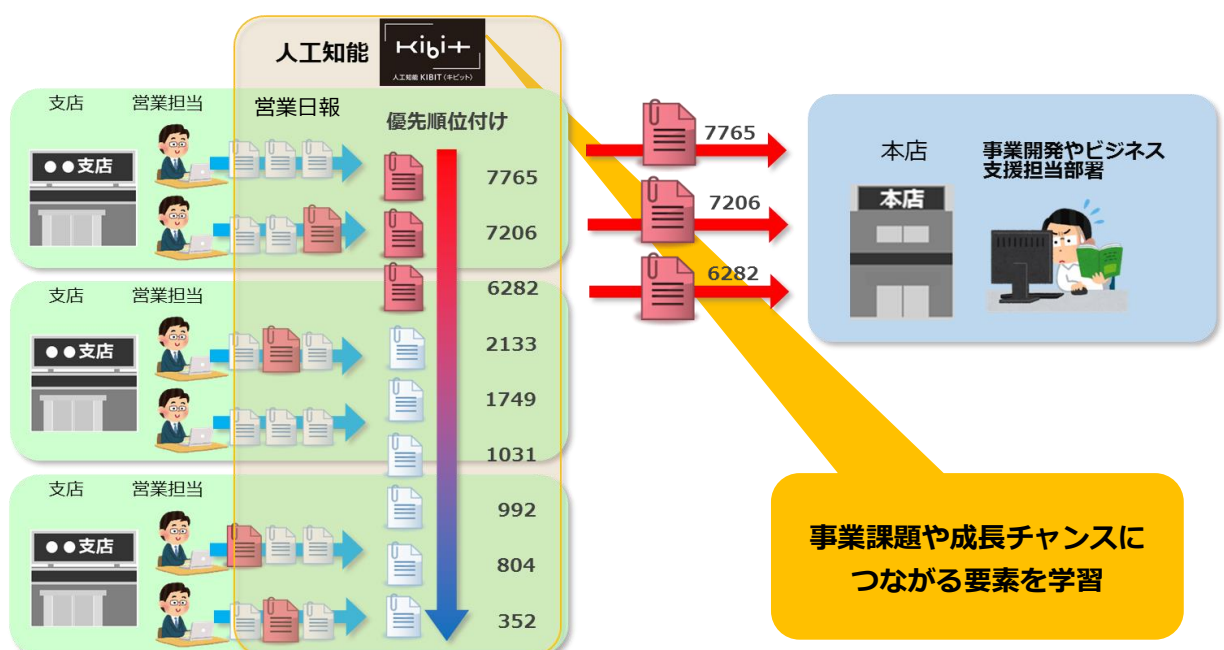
人工知能 KIBIT
人工知能 KIBIT（キビット）

支店 営業担当
●●支店

支店 営業担当
●●支店

支店 営業担当
●●支店

営業日報

優先順位付け
7765
7206
6282
2133
1749
1031
992
804
352

7765
7206
6282

本店
本店
事業開発やビジネス支援担当部署

事業課題や成長チャンスにつながる要素を学習